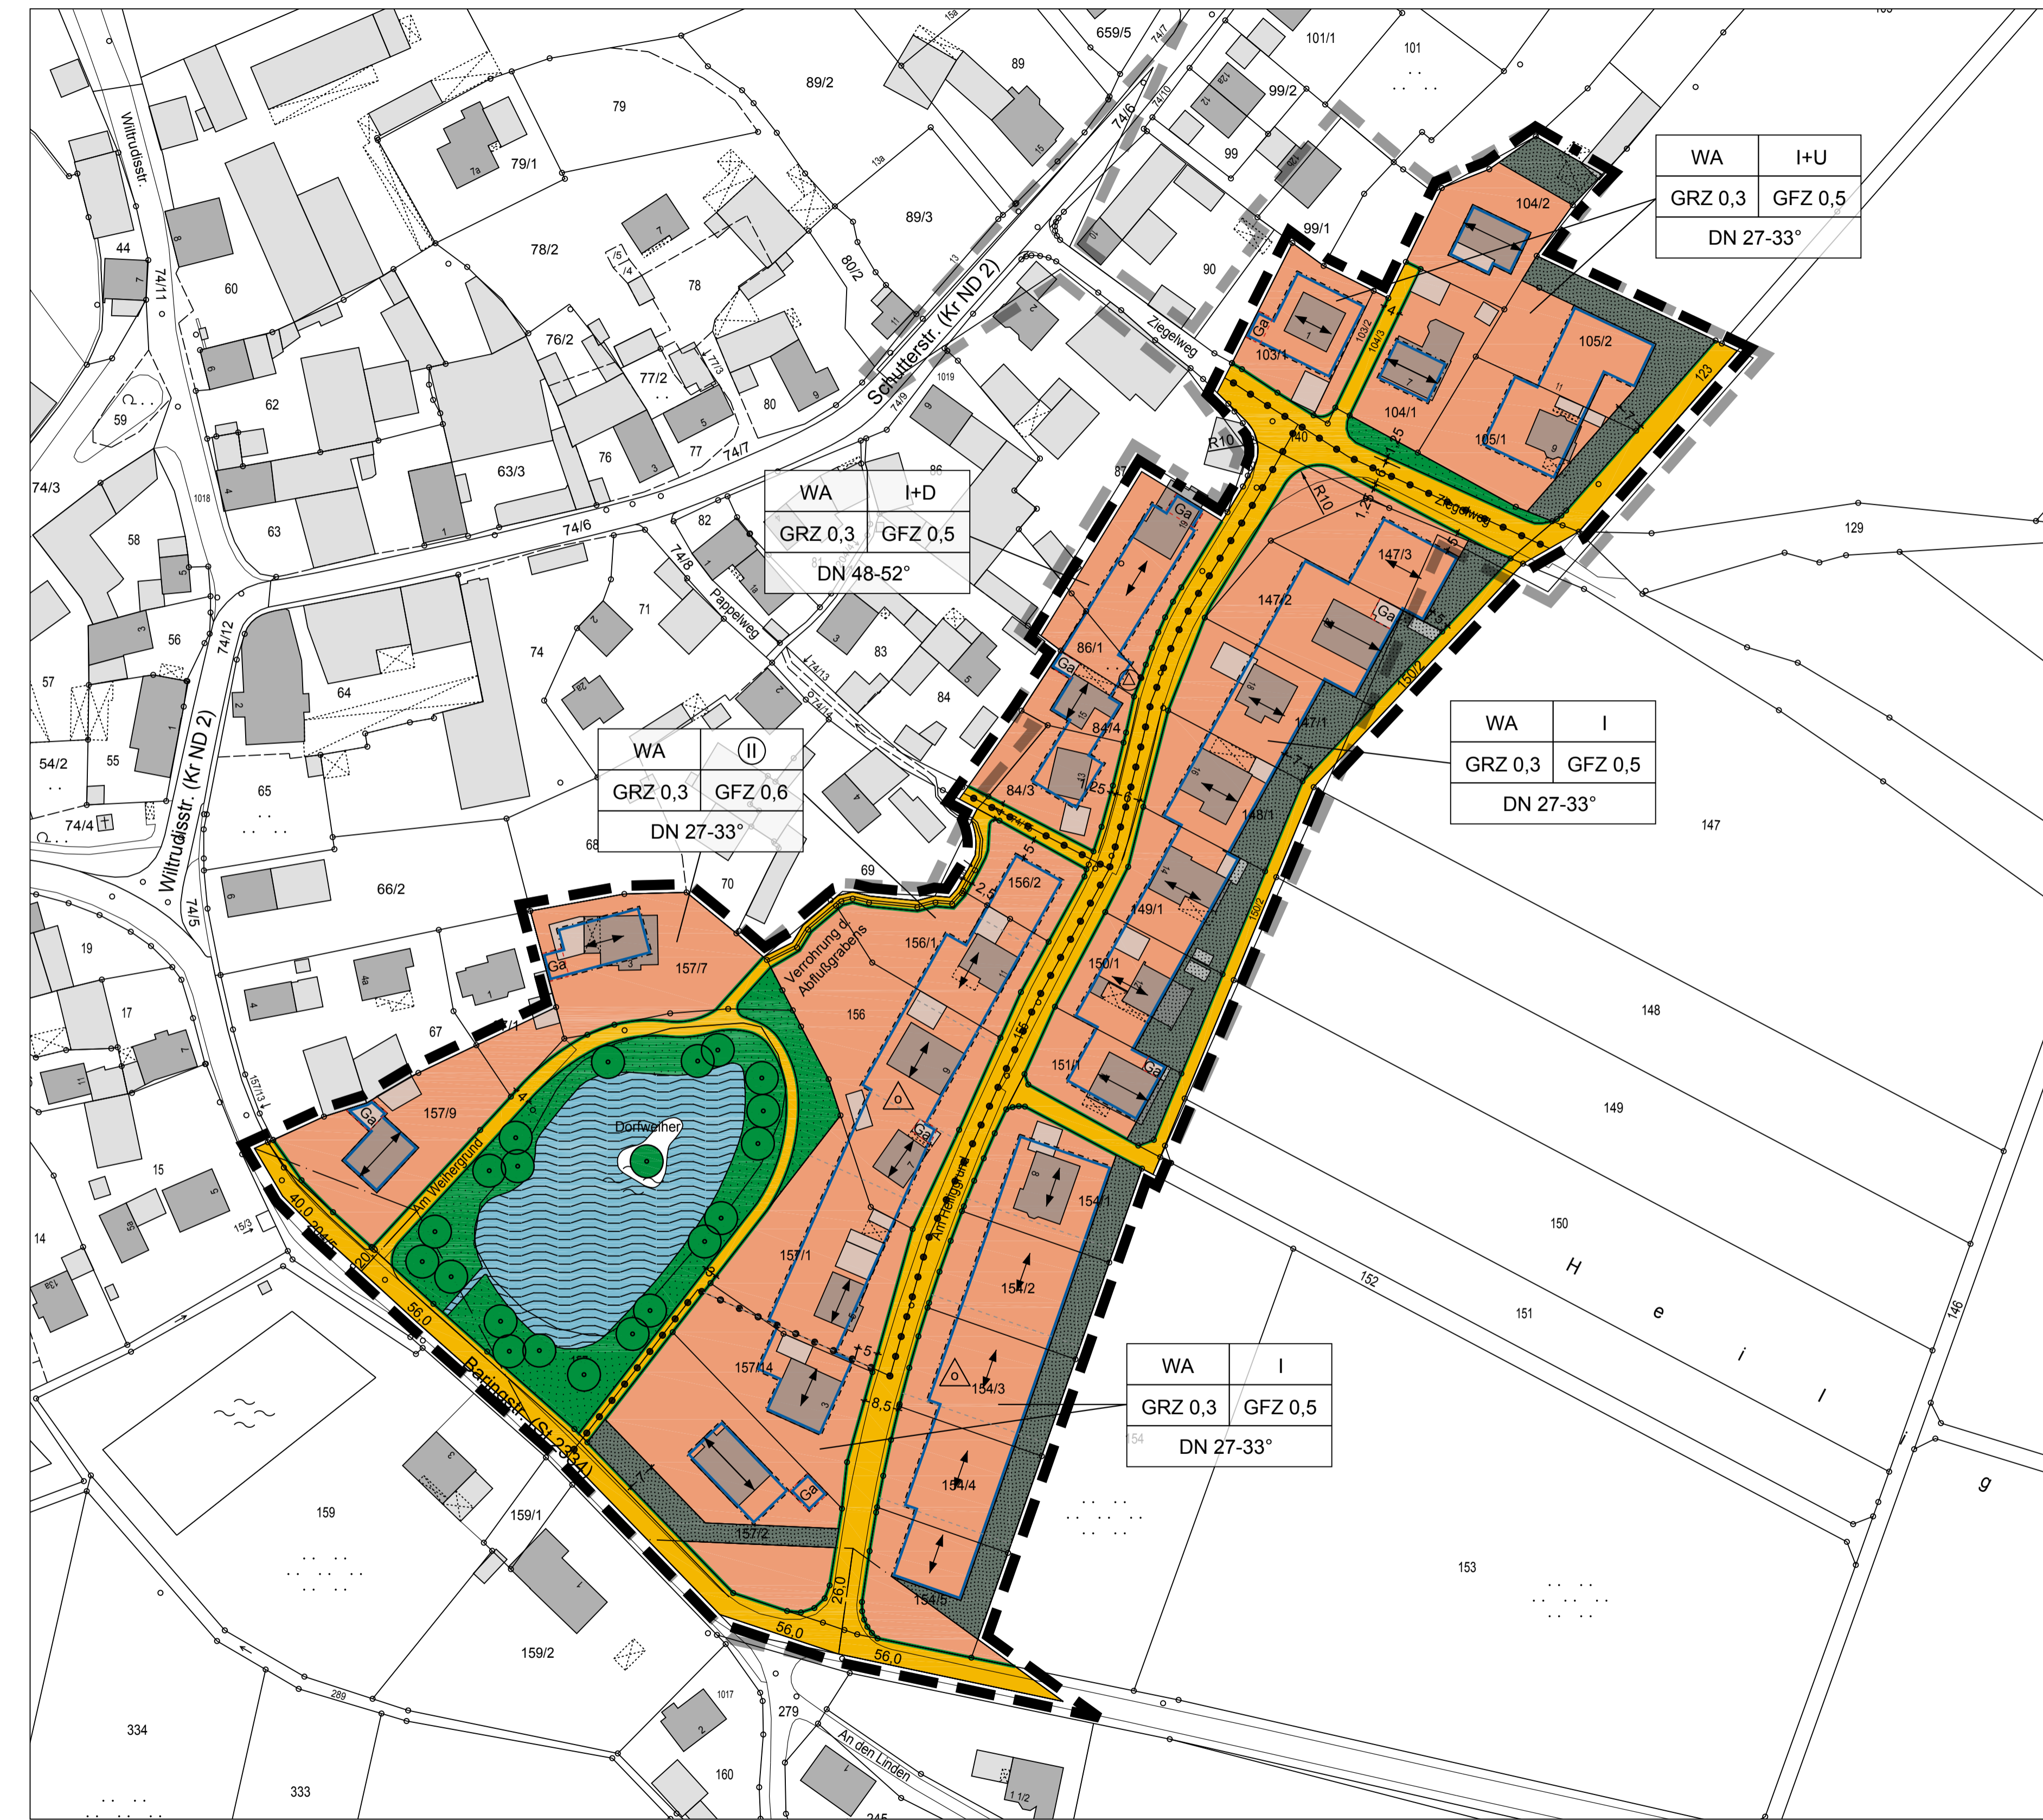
| WA | I+U |
|---|---|
| GRZ 0,3 | GFZ 0,5 |
| DN 27-33° | |

| WA | I+D |
|---|---|
| GRZ 0,3 | GFZ 0,5 |
| DN 48-52° | |

| WA | II |
|---|---|
| GRZ 0,3 | GFZ 0,6 |
| DN 27-33° | |

| WA | I |
|---|---|
| GRZ 0,3 | GFZ 0,5 |
| DN 27-33° | |

| WA | I |
|---|---|
| GRZ 0,3 | GFZ 0,5 |
| DN 27-33° | |

Wiltrudisstr.
Wiltrudisstr. (Kr ND 2)
Schutterstr. (Kr ND 2)
Ziegelweg
Pappelweg
Am Weihergrund
Am Heiligrund
Baringstr. (St 2384)
An den Linden
Dorfweiher
Verrohrung d. Abflußgrabens
H e i l i g

659/5
101/1
101
89
89/2
79
79/1
99/2
99
99/1
78/2
78
89/3
80/2
90
104/2
60
44
74/11
76/2
77/2
80
62
59
63/3
76
77
74/7
74/6
74/3
1018
58
63
82
74/8
71
86
87
103/1
104/1
105/2
105/1
R10
140
123
129
147/3
147/2
147/1
148/1
149/1
150/1
151/1
150/2
86/1
84/4
84/3
83
84
74
64
56
57
54/2
55
74/4
65
66/2
68
69
70
74/12
74/5
157/7
156/1
156/2
156
157/9
67
19
17
15
14
157/1
157/4
157/2
154/1
154/2
154/3
154/4
154/5
147
148
149
150
151
152
153
146
159
159/1
159/2
160
1017
279
289
334
333
245
1019
40,0
20,0
56,0
26,0
8,5
Ga